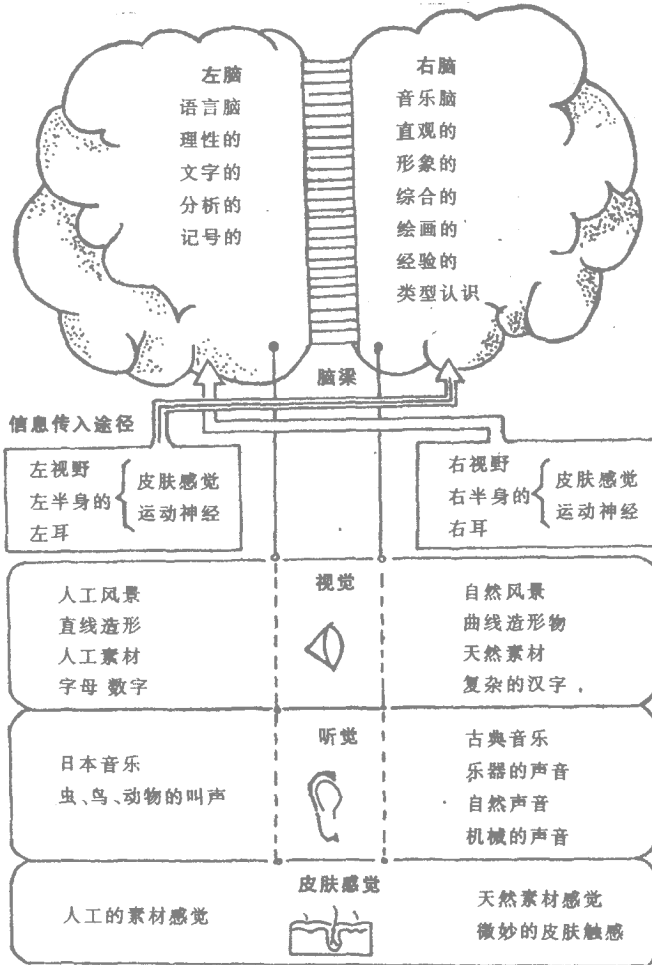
左脑
语言脑
理性的
文字的
分析的
记号的

右脑
音乐脑
直观的
形象的
综合的
绘画的
经验的
类型认识

脑梁

信息传入途径

左视野
左半身的 皮肤感觉 运动神经
左耳

右视野
右半身的 皮肤感觉 运动神经
右耳

视觉

人工风景
直线造形
人工素材
字母 数字

自然风景
曲线造形物
天然素材
复杂的汉字，

听觉

日本音乐
虫、鸟、动物的叫声

古典音乐
乐器的声音
自然声音
机械的声音

皮肤感觉

人工的素材感觉

天然素材感觉
微妙的皮肤触感